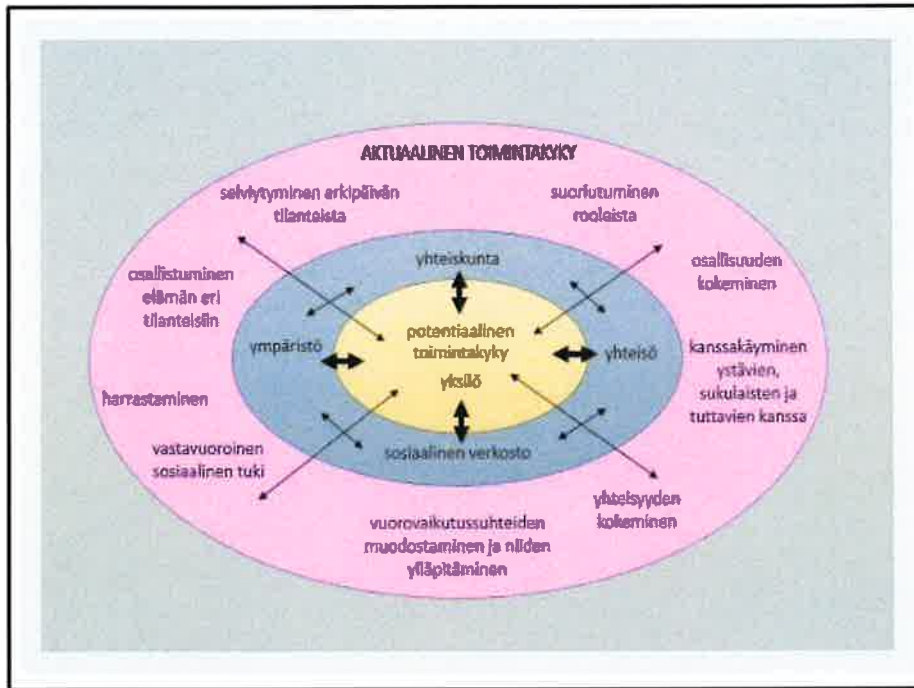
AKTUAALINEN TOIMINTAKYKY

selviytyminen arkipäivän tilanteista

suoriutuminen rooleista

osallistuminen elämän eri tilanteisiin

osallisuuden kokeminen

yhteiskunta

potentiaalinen toimintakyky

ympäristö

yhteisö

yksilö

kanssakäyminen ystävien, sukulaisten ja tuttavien kanssa

harrastaminen

vastavuoroinen sosiaalinen tuki

sosiaalinen verkosto

yhteisyyden kokeminen

vuorovaikutussuhteiden muodostaminen ja niiden ylläpitäminen